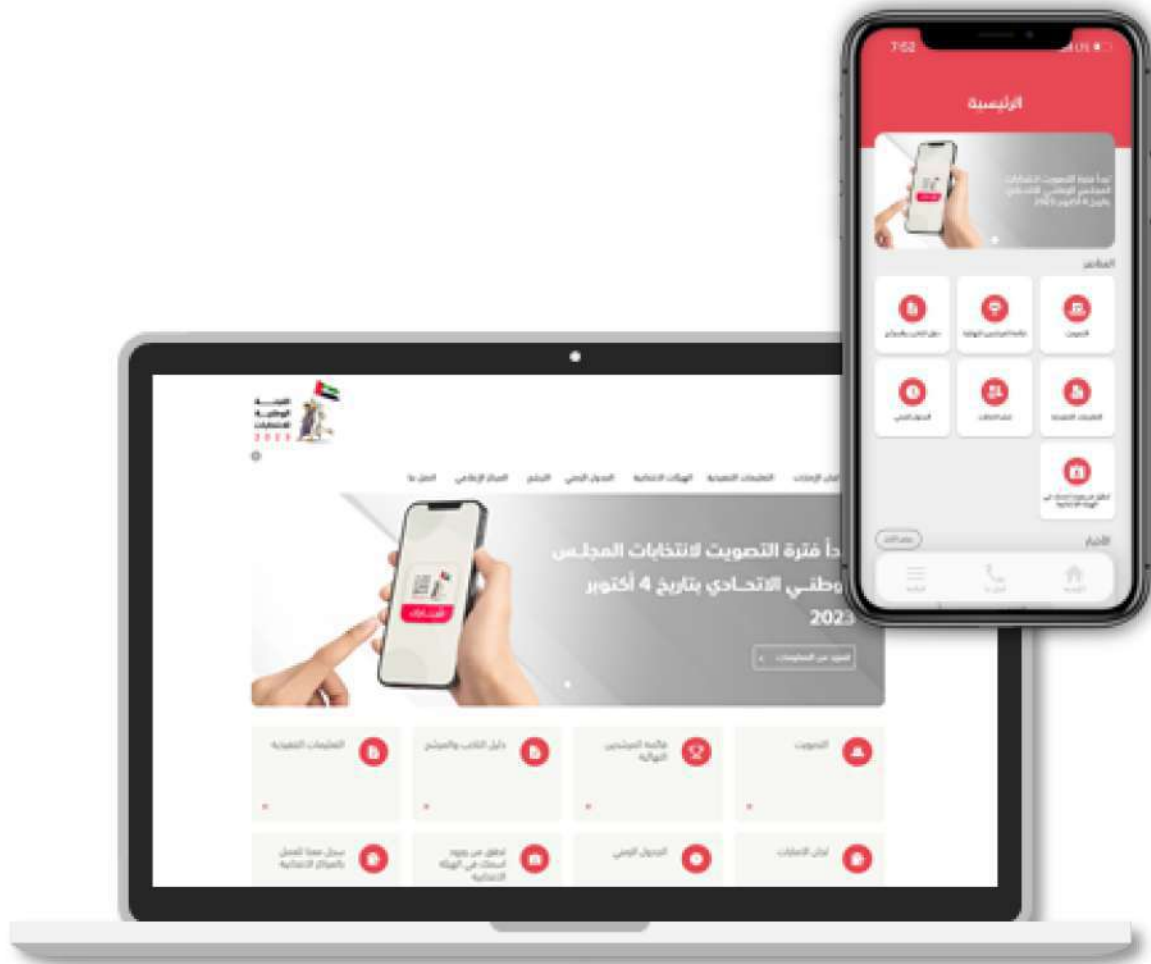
7:52

الرئيسية

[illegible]

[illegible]

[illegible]

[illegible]

الأخبار

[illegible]

اللجنة الوطنية للانتخابات 2023

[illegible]

دأ فترة التصويت لانتخابات المجلس وطني الاتحادي بتاريخ 4 أكتوبر 2023

المزيد من المعلومات

التعليمات التفصيلية

دليل الناخب والمرشح

قائمة المرشحين النهائية

التصويت

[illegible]

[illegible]

الجدول الزمني

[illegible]